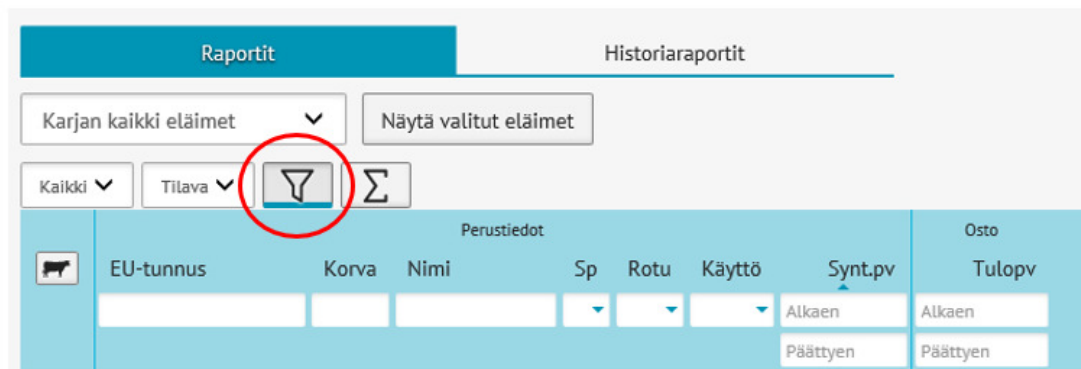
Raportit

Historiaraportit

Karjan kaikki eläimet

Näytä valitut eläimet

Kaikki

Tilava

$\sum$

Perustiedot

Osto

EU-tunnus

Korva

Nimi

Sp

Rotu

Käyttö

Synt.pv

Tulopv

Alkaen

Alkaen

Päättyen

Päättyen